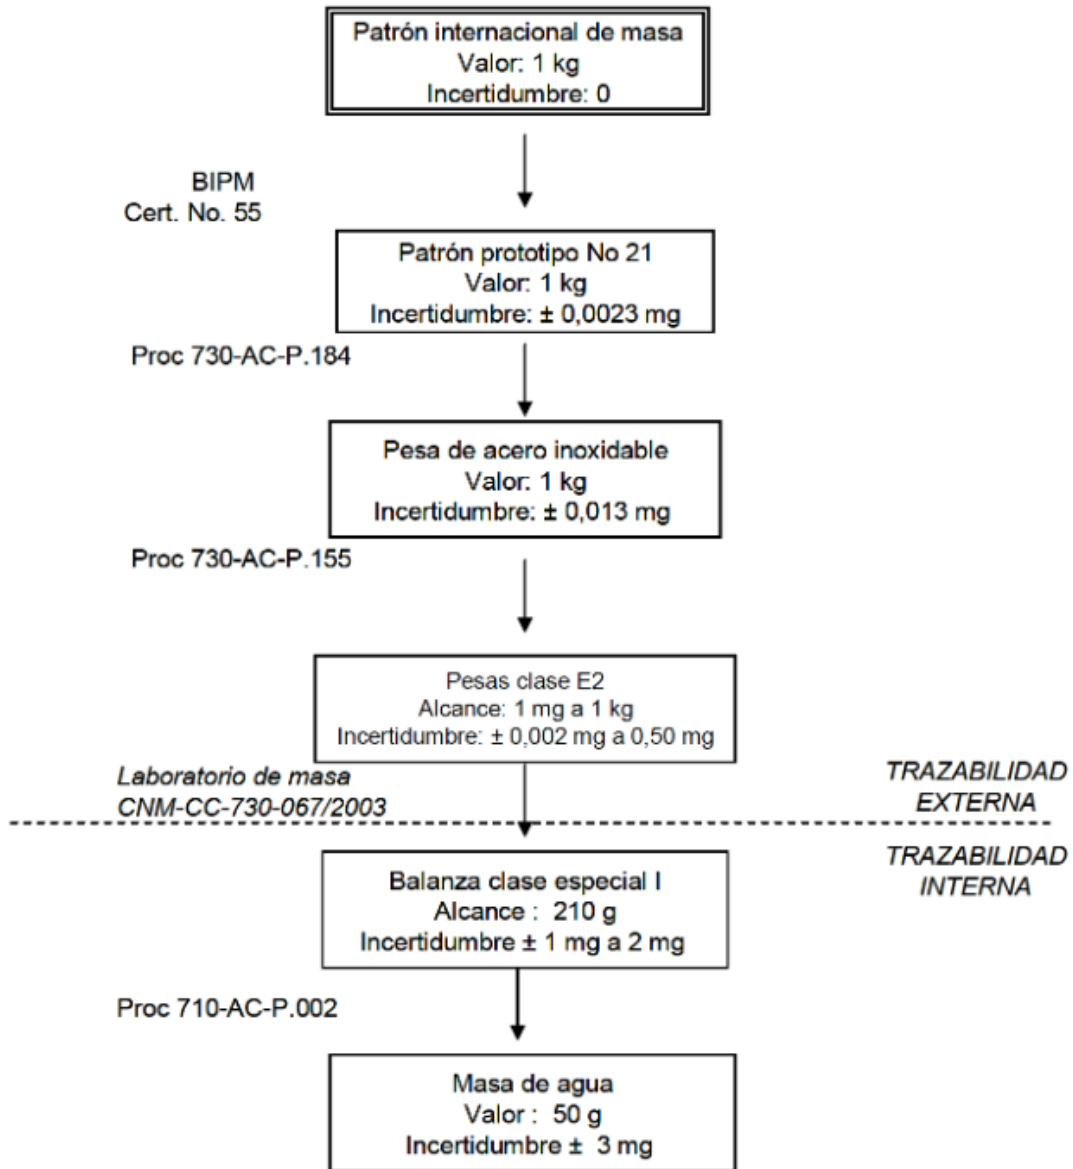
Patrón internacional de masa
Valor: 1 kg
Incertidumbre: 0

BIPM
Cert. No. 55

Patrón prototipo No 21
Valor: 1 kg
Incertidumbre: ± 0,0023 mg

Proc 730-AC-P.184

Pesa de acero inoxidable
Valor: 1 kg
Incertidumbre: ± 0,013 mg

Proc 730-AC-P.155

Pesas clase E2
Alcance: 1 mg a 1 kg
Incertidumbre: ± 0,002 mg a 0,50 mg

Laboratorio de masa
CNM-CC-730-067/2003

TRAZABILIDAD EXTERNA

TRAZABILIDAD INTERNA

Balanza clase especial I
Alcance : 210 g
Incertidumbre ± 1 mg a 2 mg

Proc 710-AC-P.002

Masa de agua
Valor : 50 g
Incertidumbre ± 3 mg